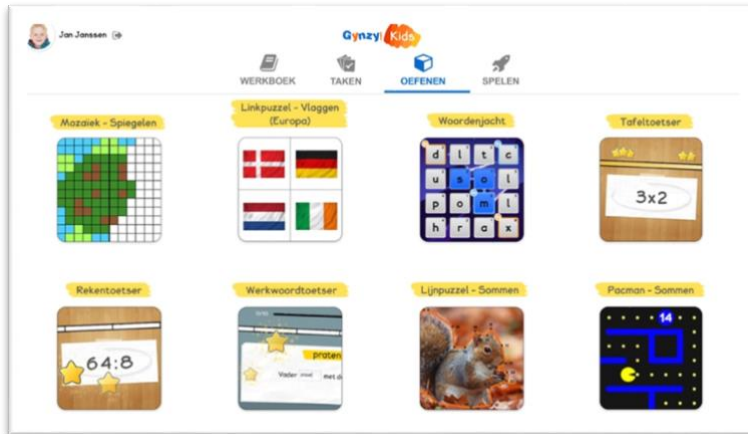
Jan Janssen

Gynzy Kids

WERKBOEK TAKEN OEFENEN SPELEN

Mozaiek - Spiegelen

Linkpuzzel - Vlaggen (Europa)

Woordenjacht

d l t c
u s o l
p o m l
h r a x

Tafeltoetser

3x2

Rekentoetser

64:8

Werkwoordtoetser

praten

Vader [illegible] met de

Lijnpuzzel - Sommen

Pacman - Sommen

14